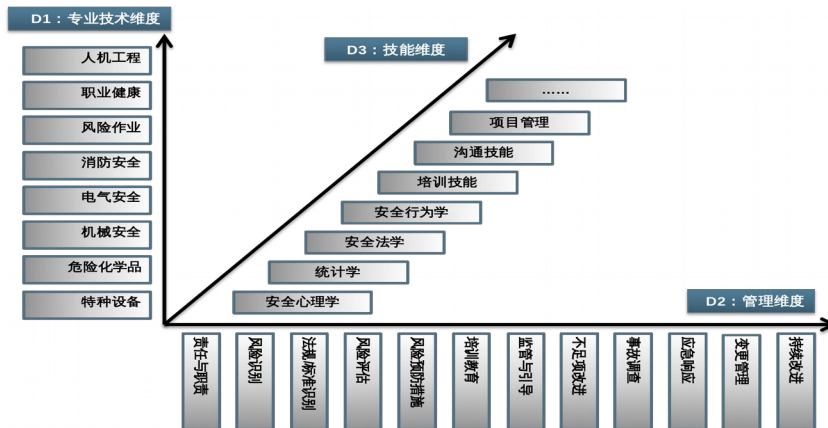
D1：专业技术维度

人机工程
职业健康
风险作业
消防安全
电气安全
机械安全
危险化学品
特种设备

D3：技能维度

……
项目管理
沟通技能
培训技能
安全行为学
安全法学
统计学
安全心理学

D2：管理维度

责任与职责
风险识别
法规标准识别
风险评估
风险预防措施
培训教育
监管与引导
不足项改进
事故调查
应急响应
变更管理
持续改进